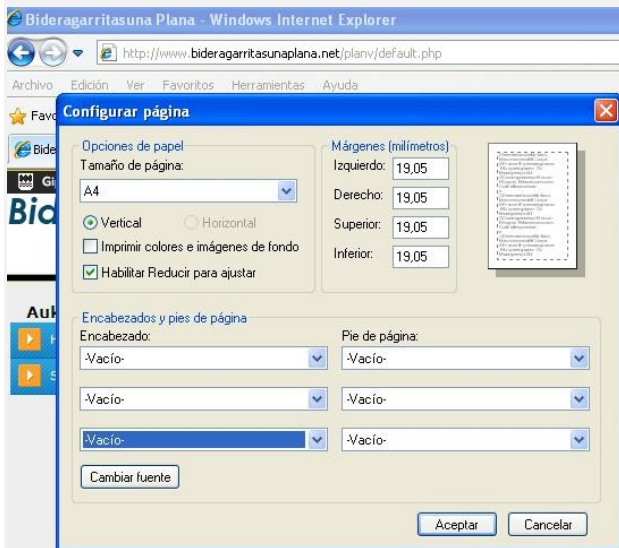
Bideragarritasuna Plana - Windows Internet Explorer

http://www.bideragarritasunaplana.net/planv/default.php

Archivo Edición Ver Favoritos Herramientas Ayuda

Favo

Bide

Gi

Bid

Auk

Configurar página

Opciones de papel

Tamaño de página:

A4

Vertical

Horizontal

Imprimir colores e imágenes de fondo

Habilitar Reducir para ajustar

Márgenes (milímetros)

Izquierdo: 19,05

Derecho: 19,05

Superior: 19,05

Inferior: 19,05

Encabezados y pies de página

Encabezado:

-Vacío-

-Vacío-

-Vacío-

Pie de página:

-Vacío-

-Vacío-

-Vacío-

Cambiar fuente

Aceptar

Cancelar